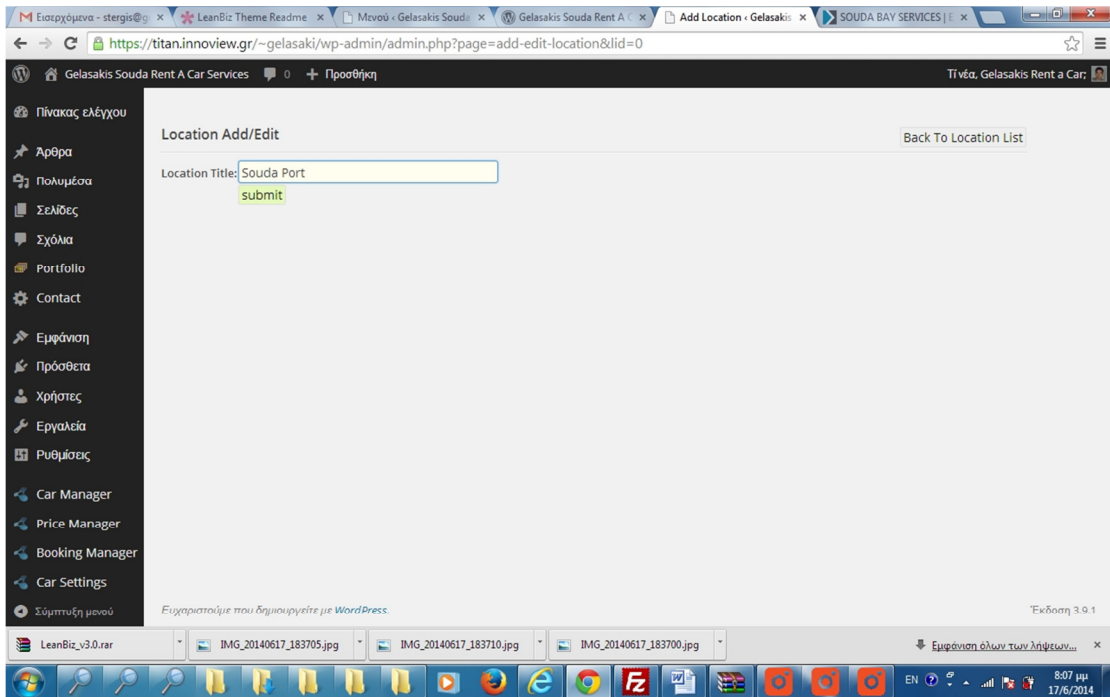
M Εισερχόμενα - stergis@g × LeanBiz Theme Readme × Μενού ‹ Gelasakis Souda × Gelasakis Souda Rent A C × Add Location ‹ Gelasakis × SOUDA BAY SERVICES | E ×

https://titan.innoview.gr/~gelasaki/wp-admin/admin.php?page=add-edit-location&lid=0

Gelasakis Souda Rent A Car Services 0 + Προσθήκη

Τι νέα, Gelasakis Rent a Car;

Πίνακας ελέγχου
Άρθρα
Πολυμέσα
Σελίδες
Σχόλια
Portfolio
Contact
Εμφάνιση
Πρόσθετα
Χρήστες
Εργαλεία
Ρυθμίσεις
Car Manager
Price Manager
Booking Manager
Car Settings
Σύμπτυξη μενού

Location Add/Edit

Back To Location List

Location Title: Souda Port

submit

Ευχαριστούμε που δημιουργείτε με WordPress.

Έκδοση 3.9.1

LeanBiz_v3.0.rar
IMG_20140617_183705.jpg
IMG_20140617_183710.jpg
IMG_20140617_183700.jpg
Εμφάνιση όλων των λήψεων... ×

EN 8:07 μμ 17/6/2014